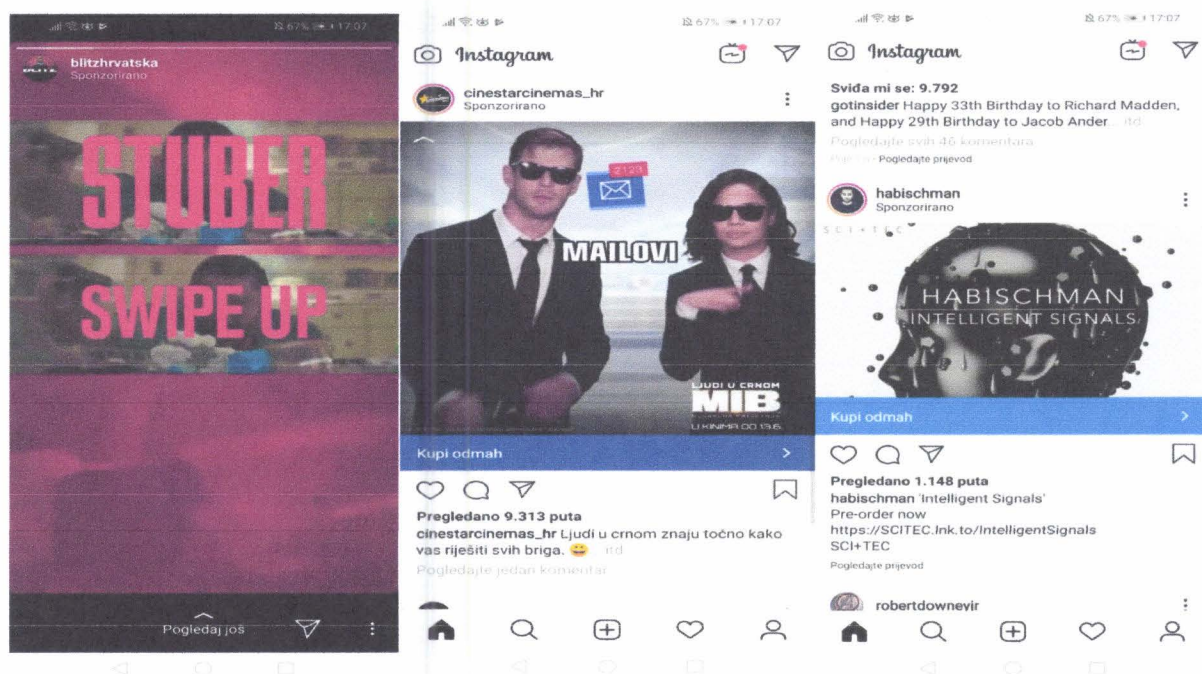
67% 17:07

blitzhrvatska
Sponzorirano

STUBER

SWIPE UP

Pogledaj još

67% 17:07

Instagram

cinestarcinemas_hr
Sponzorirano

2123

MAILOVI

LJUDI U CRNOM
MIB
U KINIMA OD 13.6.

Kupi odmah

Pregledano 9.313 puta
cinestarcinemas_hr Ljudi u crnom znaju točno kako vas riješiti svih briga. 😀 ...još
Pogledajte jedan komentar

67% 17:07

Instagram

Sviđa mi se: 9.792
gotinsider Happy 33th Birthday to Richard Madden, and Happy 29th Birthday to Jacob Ander ...još
Pogledajte svih 46 komentara
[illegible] Pogledajte prijevod

habischman
Sponzorirano

SCI+TEC
HABISCHMAN
INTELLIGENT SIGNALS

Kupi odmah

Pregledano 1.148 puta
habischman 'Intelligent Signals'
Pre-order now
https://SCITEC.lnk.to/IntelligentSignals
SCI+TEC
Pogledajte prijevod

robertdowneyir